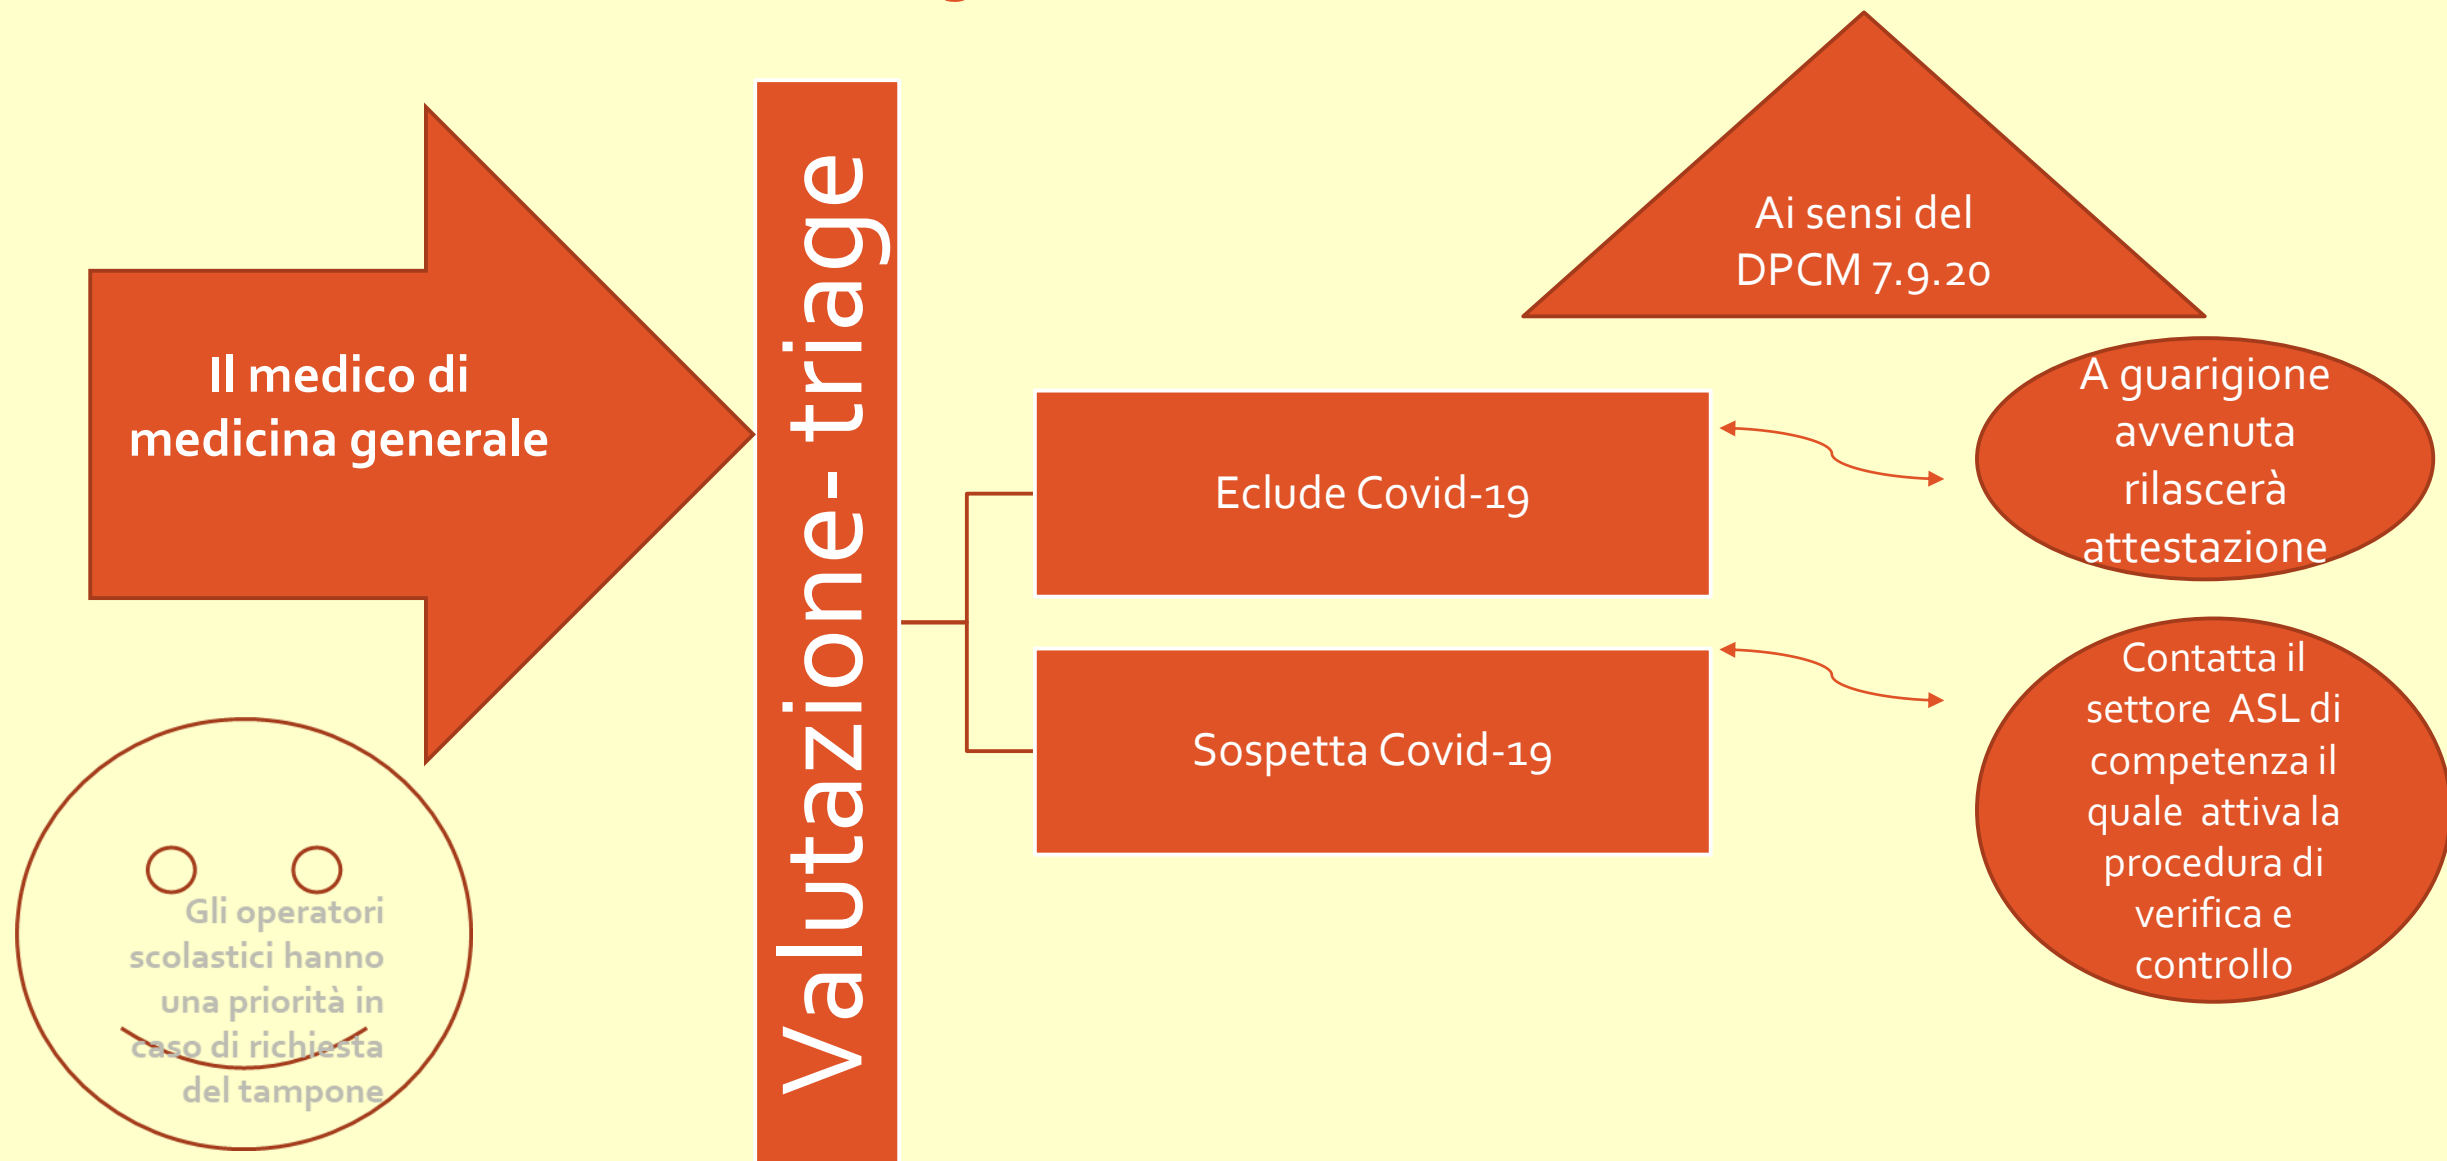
Il medico di medicina generale

Valutazione- triage

Ai sensi del DPCM 7.9.20

Eclude Covid-19

A guarigione avvenuta rilascerà attestazione

Sospetta Covid-19

Contatta il settore ASL di competenza il quale attiva la procedura di verifica e controllo

Gli operatori scolastici hanno una priorità in caso di richiesta del tampone